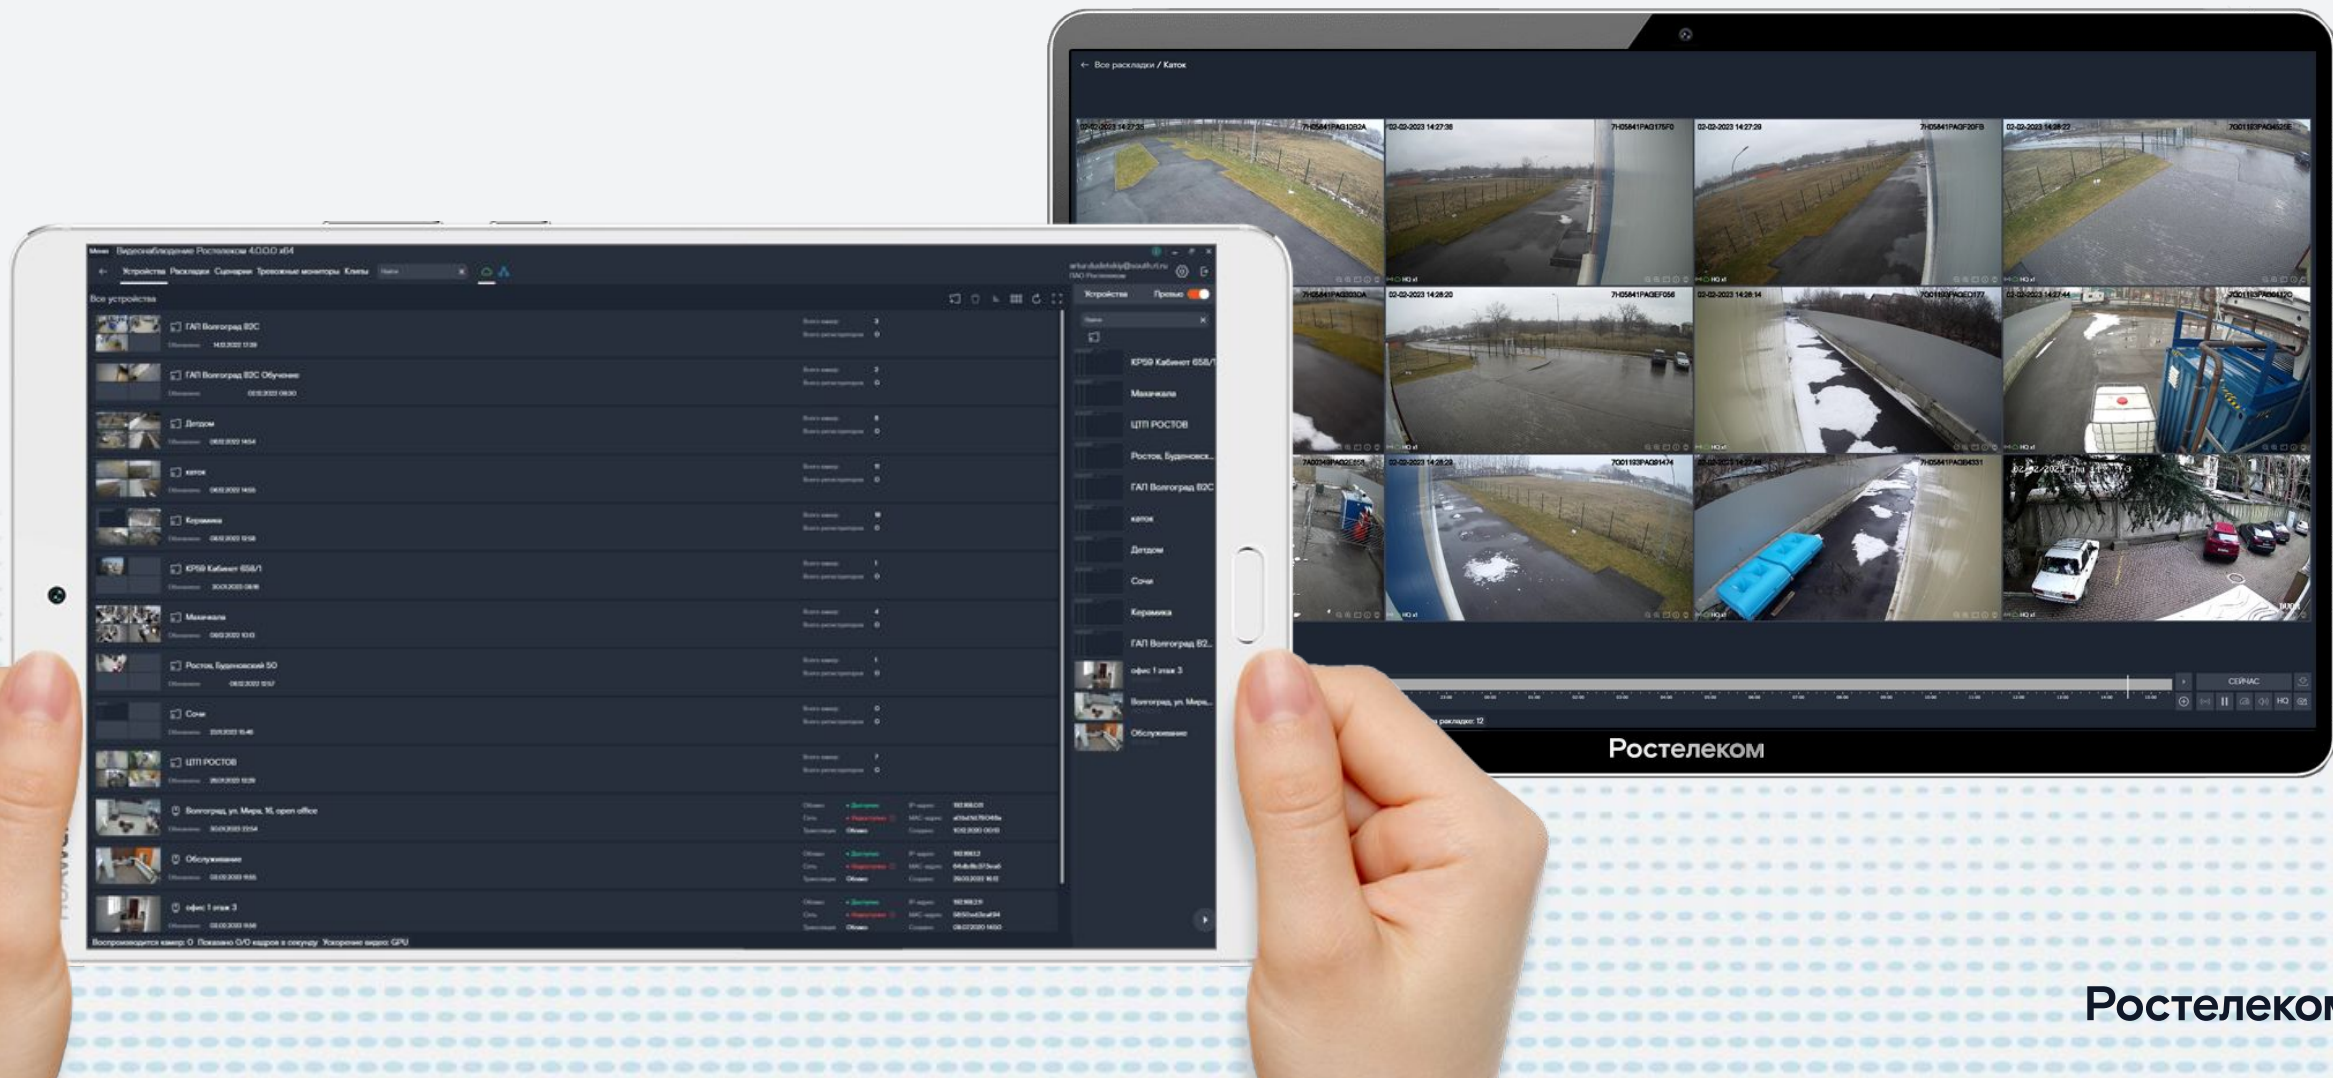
← Все раскладки / Каток

02-02-2023 14:27:38
02-02-2023 14:27:29
02-02-2023 14:28:22
02-02-2023 14:28:20
02-02-2023 14:28:14
02-02-2023 14:27:44
02-02-2023 14:28:29

СЕЙЧАС

Ростелеком

Меню Видеонаблюдение Ростелеком 4.0.0.0 x64

Устройства Раскладки Сценарии Тревожные мониторы Клипы

Все устройства

ГАП Волгоград B2C
ГАП Волгоград B2C Обучение
Детдом
каток
Керамика
КР59 Кабинет 658/1
Махачкала
Ростов, Буденовский 50
Сочи
ЦТП РОСТОВ
Волгоград, ул. Мира, 16, open office
Обслуживание
офис 1 этаж 3

Устройства Превью

КР59 Кабинет 658/1
Махачкала
ЦТП РОСТОВ
Ростов, Буденовск...
ГАП Волгоград B2C
каток
Детдом
Сочи
Керамика
ГАП Волгоград B2...
офис 1 этаж 3
Волгоград, ул. Мира...
Обслуживание

Воспроизводится камер: 0 Показано 0/0 кадров в секунду Ускорение видео: GPU

Ростелеком